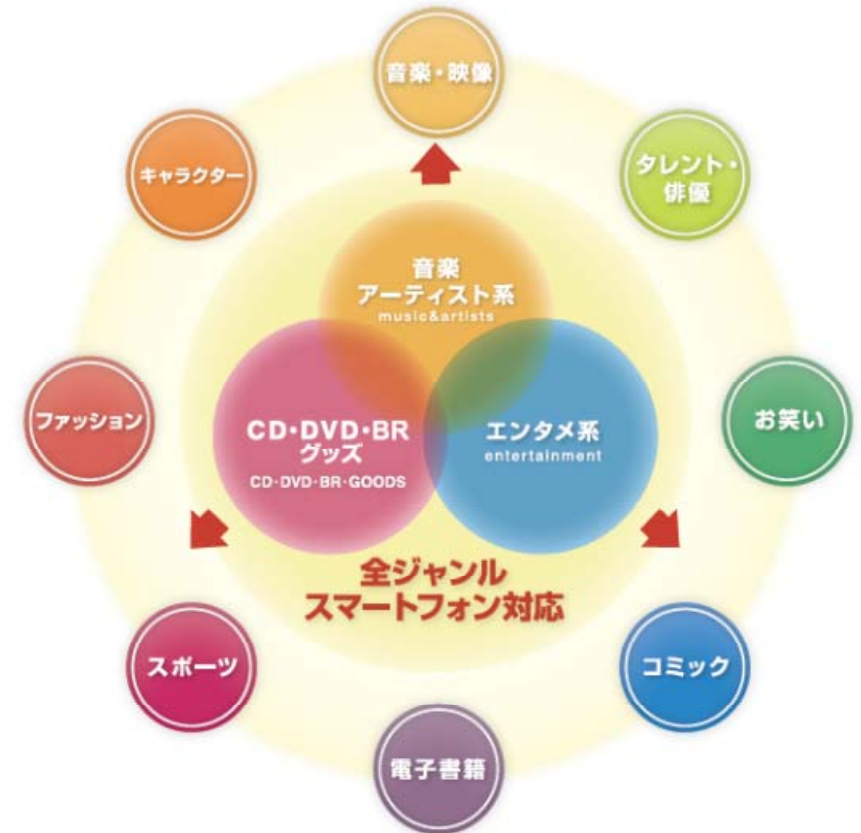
音楽・映像

キャラクター

タレント・俳優

音楽
アーティスト系
music&artists

ファッション

CD･DVD･BR
グッズ
CD･DVD･BR･GOODS

エンタメ系
entertainment

お笑い

全ジャンル
スマートフォン対応

スポーツ

コミック

電子書籍